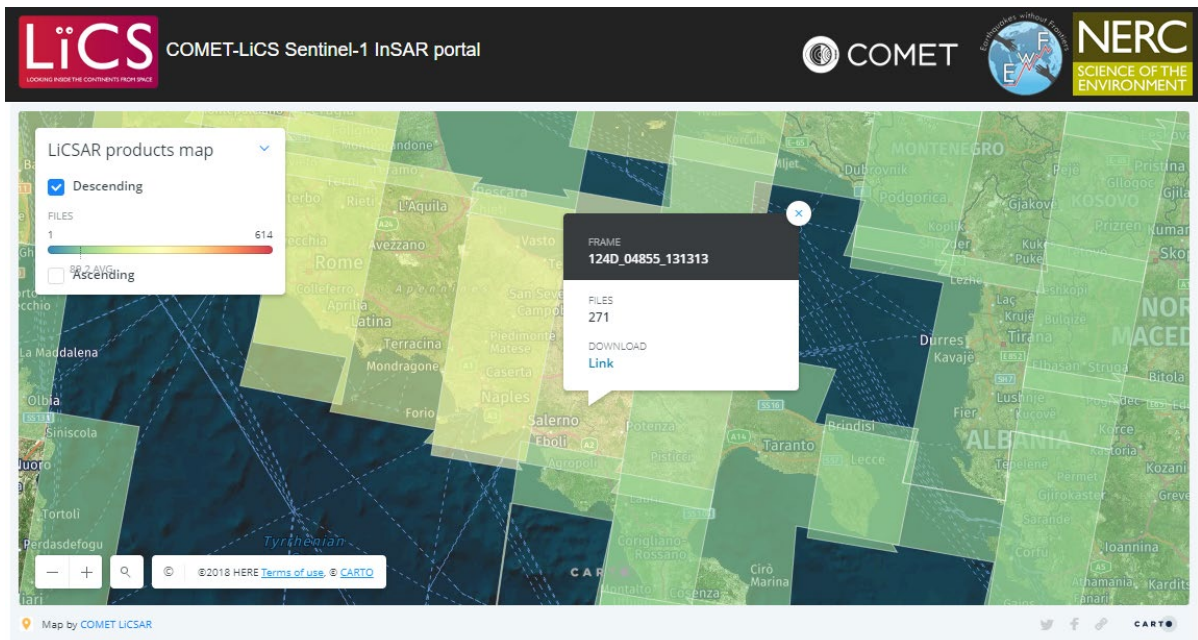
LiCS
LOOKING INSIDE THE CONTINENTS FROM SPACE

COMET-LiCS Sentinel-1 InSAR portal

COMET

Earthquakes without Frontiers
E W F

NERC
SCIENCE OF THE ENVIRONMENT

LiCSAR products map

Descending

FILES
1 614
99.2 AVG

Ascending

FRAME
124D_04855_131313

FILES
271

DOWNLOAD
Link

Montenegro
Dubrovnik
Podgorica
Pristina
Kosovo
Prizren
Gjakove
Kukes
Skopje
North Macedonia
Lezhe
Kruje
Tirana
Durres
Kavaje
Elbasan
Struga
Bitola
Fier
Albania
Lushnje
Korce
Kozani
Tepelene
Permet
Gjirokaster
Sarande
Corfu
Ioannina
Grevena
Karditsa
Athamania
L'Aquila
Pescara
Avezzano
Vasto
Rieti
Viterbo
Rome
Aprilia
Latina
Terracina
Mondragone
Caserta
Naples
Salerno
Eboli
Agropoli
Potenza
Taranto
Brindisi
Lecce
Olbia
Siniscola
Nuoro
Tortoli
Perdasdefogu
La Maddalena
Tyrrhenian
Corigliano-Rossano
Cosenza
Ciro Marina
Foggia
Campobasso
San Severo

CARTO

©2018 HERE Terms of use, © CARTO

Map by COMET LiCSAR

CARTO